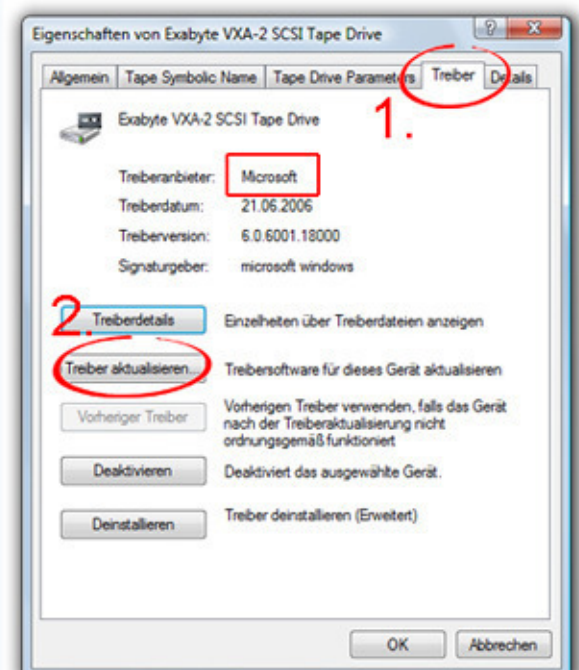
Eigenschaften von Exabyte VXA-2 SCSI Tape Drive

Allgemein | Tape Symbolic Name | Tape Drive Parameters | Treiber | Details

Exabyte VXA-2 SCSI Tape Drive

1.

Treiberanbieter: Microsoft

Treiberdatum: 21.06.2006

Treiberversion: 6.0.6001.18000

Signaturgeber: microsoft windows

2.

Treiberdetails — Einzelheiten über Treiberdateien anzeigen

Treiber aktualisieren... — Treibersoftware für dieses Gerät aktualisieren

Vorheriger Treiber — Vorherigen Treiber verwenden, falls das Gerät nach der Treiberaktualisierung nicht ordnungsgemäß funktioniert

Deaktivieren — Deaktiviert das ausgewählte Gerät.

Deinstallieren — Treiber deinstallieren (Erweitert)

OK Abbrechen